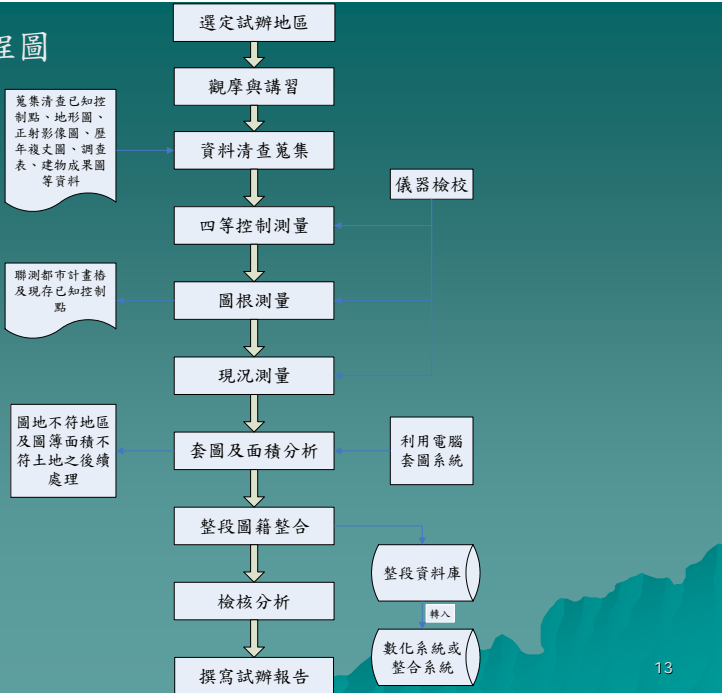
程圖

選定試辦地區

觀摩與講習

蒐集清查已知控制點、地形圖、正射影像圖、歷年複丈圖、調查表、建物成果圖等資料

資料清查蒐集

儀器檢校

四等控制測量

聯測都市計畫樁及現存已知控制點

圖根測量

現況測量

圖地不符地區及圖簿面積不符土地之後續處理

套圖及面積分析

利用電腦套圖系統

整段圖籍整合

整段資料庫

轉入

檢核分析

數化系統或整合系統

撰寫試辦報告

13